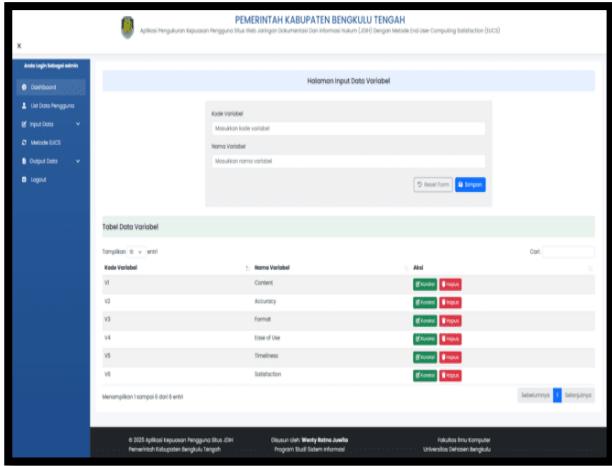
PEMERINTAH KABUPATEN BENGKULU TENGAH

Aplikasi Pengukuran Kepuasan Pengguna Situs Web Jaringan Dokumentasi Dan Informasi Hukum (JDIH) Dengan Metode End User Computing Satisfaction (EUCS)

X

Anda Login Sebagai admin

Dashboard

List Data Pengguna

Input Data

Metode EUCS

Output Data

Logout

Halaman Input Data Variabel

Kode Variabel

Masukkan kode variabel

Nama Variabel

Masukkan nama variabel

Reset Form

Simpan

Tabel Data Variabel

Tampilkan 10 entri

Cari:

| Kode Variabel | Nama Variabel | Aksi |
|---|---|---|
| V1 | Content | Koreksi Hapus |
| V2 | Accuracy | Koreksi Hapus |
| V3 | Format | Koreksi Hapus |
| V4 | Ease of Use | Koreksi Hapus |
| V5 | Timeliness | Koreksi Hapus |
| V6 | Satisfaction | Koreksi Hapus |

Menampilkan 1 sampai 6 dari 6 entri

Sebelumnya 1 Selanjutnya

© 2025 Aplikasi Kepuasan Pengguna Situs JDIH Pemerintah Kabupaten Bengkulu Tengah

Disusun oleh: Wenty Ratna Juwita Program Studi Sistem Informasi

Fakultas Ilmu Komputer Universitas Dehasen Bengkulu